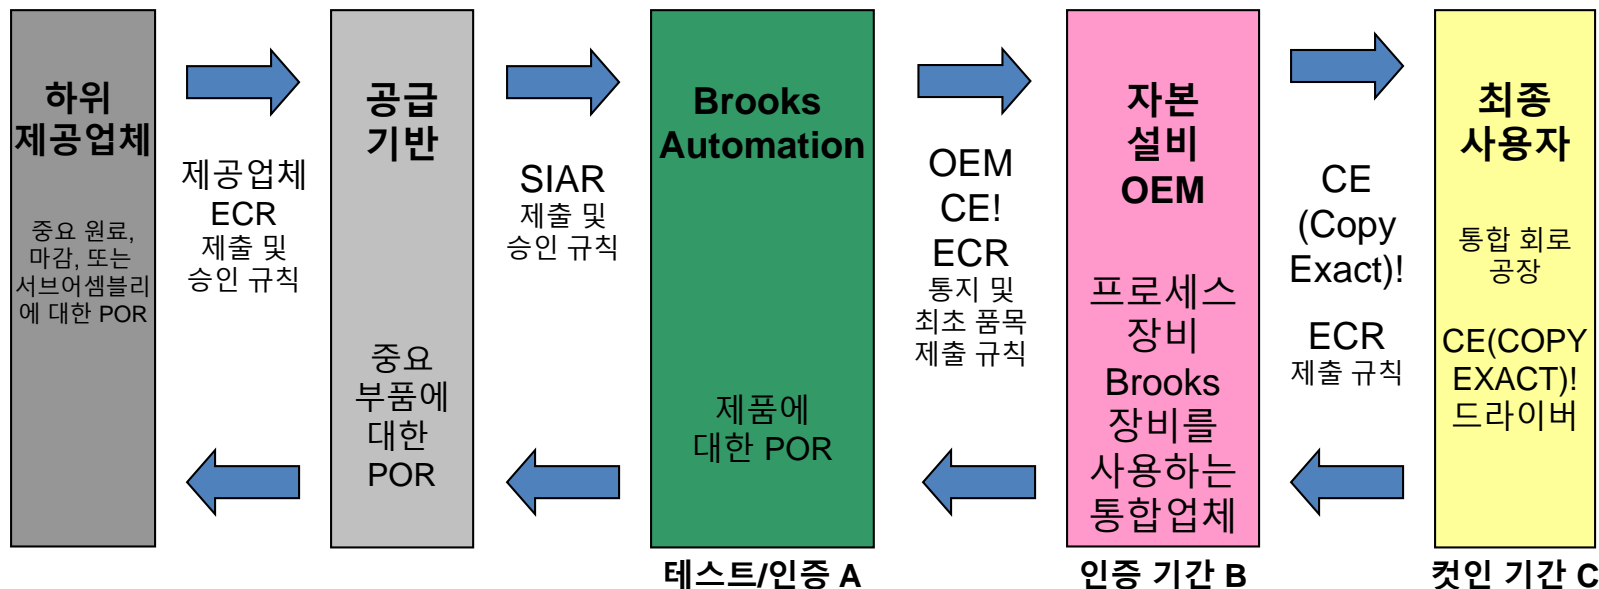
하위 제공업체

중요 원료, 마감, 또는 서브어셈블리에 대한 POR

제공업체 ECR 제출 및 승인 규칙

공급 기반

중요 부품에 대한 POR

SIAR 제출 및 승인 규칙

Brooks Automation

제품에 대한 POR

테스트/인증 A

OEM CE! ECR 통지 및 최초 품목 제출 규칙

자본 설비 OEM

프로세스 장비 Brooks 장비를 사용하는 통합업체

인증 기간 B

CE (Copy Exact)!

ECR 제출 규칙

최종 사용자

통합 회로 공장

CE(COPY EXACT)! 드라이버

컷인 기간 C